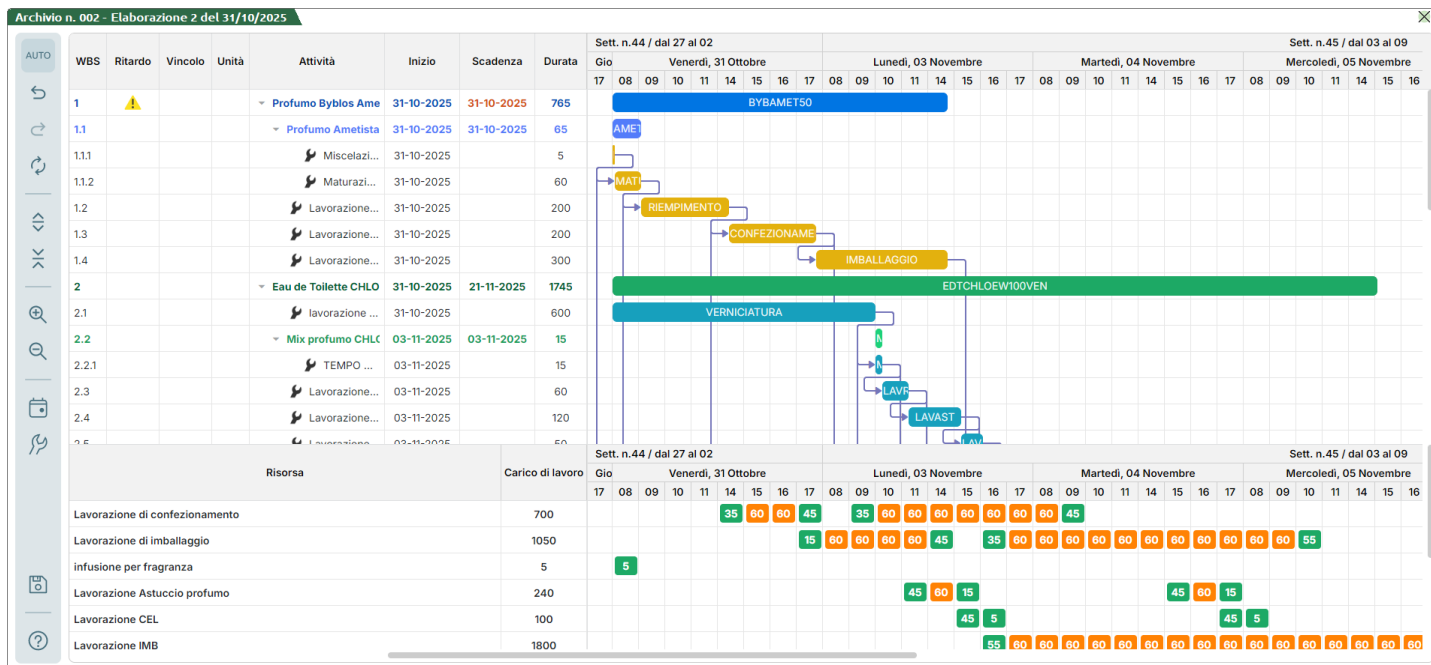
Archivio n. 002 - Elaborazione 2 del 31/10/2025

AUTO

| WBS | Ritardo | Vincolo | Unità | Attività | Inizio | Scadenza | Durata |
|---|---|---|---|---|---|---|---|
| 1 | | | | Profumo Byblos Ame | 31-10-2025 | 31-10-2025 | 765 |
| 1.1 | | | | Profumo Ametista | 31-10-2025 | 31-10-2025 | 65 |
| 1.1.1 | | | | Miscelazi... | 31-10-2025 | | 5 |
| 1.1.2 | | | | Maturazi... | 31-10-2025 | | 60 |
| 1.2 | | | | Lavorazione... | 31-10-2025 | | 200 |
| 1.3 | | | | Lavorazione... | 31-10-2025 | | 200 |
| 1.4 | | | | Lavorazione... | 31-10-2025 | | 300 |
| 2 | | | | Eau de Toilette CHLO | 31-10-2025 | 21-11-2025 | 1745 |
| 2.1 | | | | lavorazione ... | 31-10-2025 | | 600 |
| 2.2 | | | | Mix profumo CHLC | 03-11-2025 | 03-11-2025 | 15 |
| 2.2.1 | | | | TEMPO ... | 03-11-2025 | | 15 |
| 2.3 | | | | Lavorazione... | 03-11-2025 | | 60 |
| 2.4 | | | | Lavorazione... | 03-11-2025 | | 120 |
| 2.5 | | | | Lavorazione... | 03-11-2025 | | 50 |

Sett. n.44 / dal 27 al 02
Sett. n.45 / dal 03 al 09
Gio | Venerdì, 31 Ottobre | Lunedì, 03 Novembre | Martedì, 04 Novembre | Mercoledì, 05 Novembre
17 08 09 10 11 14 15 16 17 08 09 10 11 14 15 16 17 08 09 10 11 14 15 16 17 08 09 10 11 14 15 16

BYBAMET50
AMET
MAT
RIEMPIMENTO
CONFEZIONAME
IMBALLAGGIO
EDTCHLOEW100VEN
VERNICIATURA
M
M
LAVR
LAVAST
LAV

Sett. n.44 / dal 27 al 02
Sett. n.45 / dal 03 al 09
Gio | Venerdì, 31 Ottobre | Lunedì, 03 Novembre | Martedì, 04 Novembre | Mercoledì, 05 Novembre
17 08 09 10 11 14 15 16 17 08 09 10 11 14 15 16 17 08 09 10 11 14 15 16 17 08 09 10 11 14 15 16

| Risorsa | Carico di lavoro | |
|---|---|---|
| Lavorazione di confezionamento | 700 | 35 60 60 45 35 60 60 60 60 60 60 60 45 |
| Lavorazione di imballaggio | 1050 | 15 60 60 60 60 45 35 60 60 60 60 60 60 60 60 60 60 60 60 60 55 |
| infusione per fragranza | 5 | 5 |
| Lavorazione Astuccio profumo | 240 | 45 60 15 45 60 15 |
| Lavorazione CEL | 100 | 45 5 45 5 |
| Lavorazione IMB | 1800 | 55 60 60 60 60 60 60 60 60 60 60 60 60 60 60 60 60 |